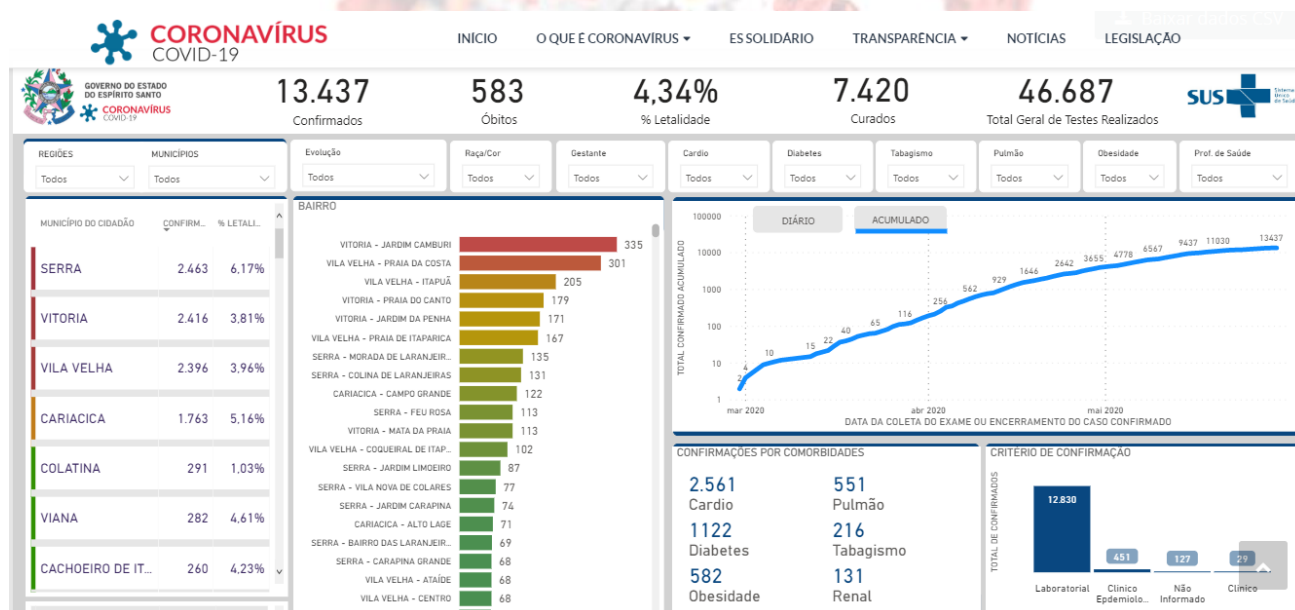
CORONAVÍRUS
COVID-19

INÍCIO   O QUE É CORONAVÍRUS ▾   ES SOLIDÁRIO   TRANSPARÊNCIA ▾   NOTÍCIAS   LEGISLAÇÃO

GOVERNO DO ESTADO DO ESPÍRITO SANTO
CORONAVÍRUS COVID-19

13.437
Confirmados

583
Óbitos

4,34%
% Letalidade

7.420
Curados

46.687
Total Geral de Testes Realizados

SUS

REGIÕES: Todos
MUNICÍPIOS: Todos
Evolução: Todos
Raça/Cor: Todos
Gestante: Todos
Cardio: Todos
Diabetes: Todos
Tabagismo: Todos
Pulmão: Todos
Obesidade: Todos
Prof. de Saúde: Todos

| MUNICÍPIO DO CIDADÃO | CONFIRM... | % LETALI... |
|---|---|---|
| SERRA | 2.463 | 6,17% |
| VITORIA | 2.416 | 3,81% |
| VILA VELHA | 2.396 | 3,96% |
| CARIACICA | 1.763 | 5,16% |
| COLATINA | 291 | 1,03% |
| VIANA | 282 | 4,61% |
| CACHOEIRO DE IT... | 260 | 4,23% |

BAIRRO
VITORIA - JARDIM CAMBURI 335
VILA VELHA - PRAIA DA COSTA 301
VILA VELHA - ITAPUÃ 205
VITORIA - PRAIA DO CANTO 179
VITORIA - JARDIM DA PENHA 171
VILA VELHA - PRAIA DE ITAPARICA 167
SERRA - MORADA DE LARANJEIR... 135
SERRA - COLINA DE LARANJEIRAS 131
CARIACICA - CAMPO GRANDE 122
SERRA - FEU ROSA 113
VITORIA - MATA DA PRAIA 113
VILA VELHA - COQUEIRAL DE ITAP... 102
SERRA - JARDIM LIMOEIRO 87
SERRA - VILA NOVA DE COLARES 77
SERRA - JARDIM CARAPINA 74
CARIACICA - ALTO LAGE 71
SERRA - BAIRRO DAS LARANJEIR... 69
SERRA - CARAPINA GRANDE 68
VILA VELHA - ATAÍDE 68
VILA VELHA - CENTRO 68

DIÁRIO   ACUMULADO
TOTAL CONFIRMADO ACUMULADO
100000 10000 1000 100 10 1
2 4 10 15 22 40 65 116 256 562 929 1646 2642 3655 4778 6567 9437 11030 13437
mar 2020   abr 2020   mai 2020
DATA DA COLETA DO EXAME OU ENCERRAMENTO DO CASO CONFIRMADO

CONFIRMAÇÕES POR COMORBIDADES
2.561 Cardio
551 Pulmão
1122 Diabetes
216 Tabagismo
582 Obesidade
131 Renal

CRITÉRIO DE CONFIRMAÇÃO
TOTAL DE CONFIRMADOS
12.830 Laboratorial
451 Clínico Epidemiolo...
127 Não Informado
29 Clínico